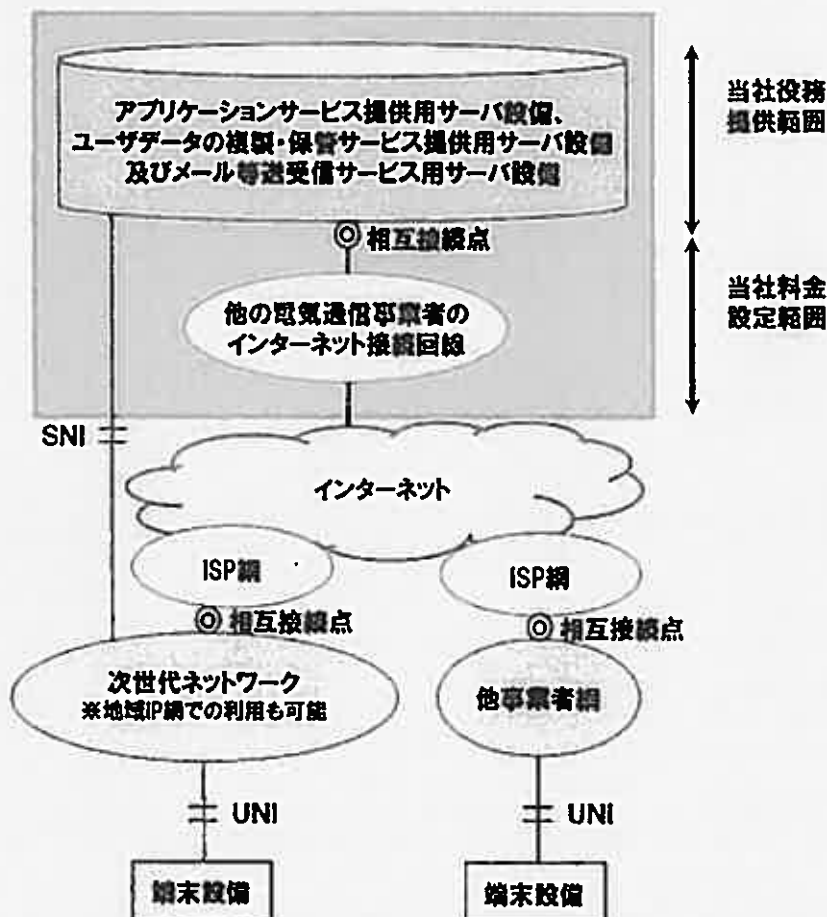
アプリケーションサービス提供用サーバ設備、
ユーザデータの複製・保管サービス提供用サーバ設備
及びメール等送受信サービス用サーバ設備

当社役務
提供範囲

◎ 相互接続点

当社料金
設定範囲

他の電気通信事業者の
インターネット接続回線

SNI

インターネット

ISP網

ISP網

◎ 相互接続点

◎ 相互接続点

次世代ネットワーク
※地域IP網での利用も可能

他事業者網

UNI

UNI

端末設備

端末設備